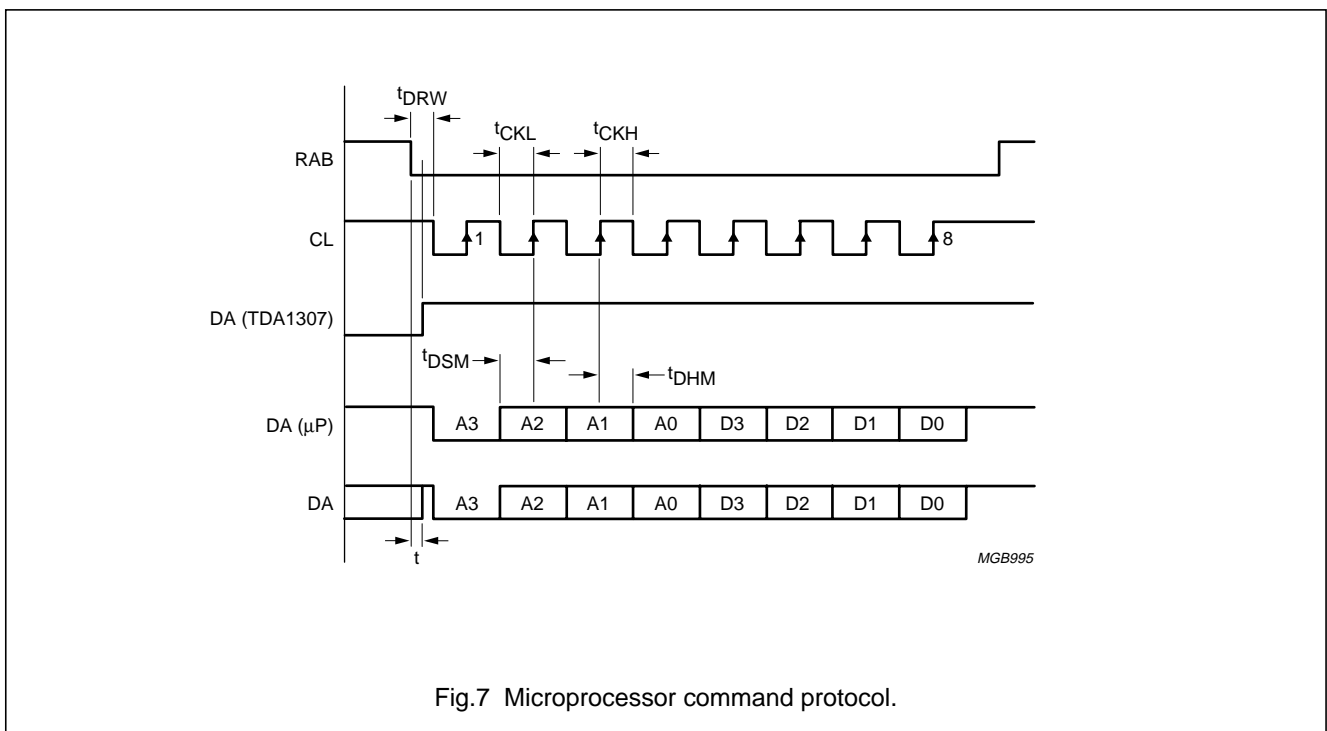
$t_{DRW}$

$t_{CKL}$

$t_{CKH}$

RAB

CL

1

8

DA (TDA1307)

$t_{DSM}$

$t_{DHM}$

DA (μP)

A3

A2

A1

A0

D3

D2

D1

D0

DA

A3

A2

A1

A0

D3

D2

D1

D0

t

MGB995

Fig.7 Microprocessor command protocol.